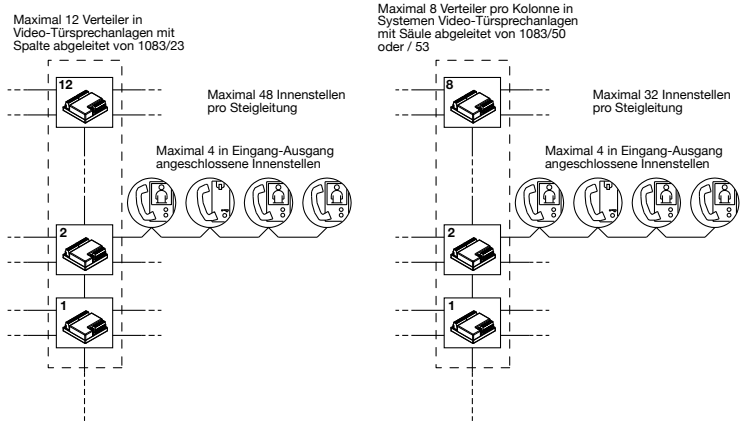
Maximal 12 Verteiler in Video-Türsprechanlagen mit Spalte abgeleitet von 1083/23

12

Maximal 48 Innenstellen pro Steigleitung

Maximal 4 in Eingang-Ausgang angeschlossene Innenstellen

2

1

Maximal 8 Verteiler pro Kolonne in Systemen Video-Türsprechanlagen mit Säule abgeleitet von 1083/50 oder / 53

8

Maximal 32 Innenstellen pro Steigleitung

Maximal 4 in Eingang-Ausgang angeschlossene Innenstellen

2

1